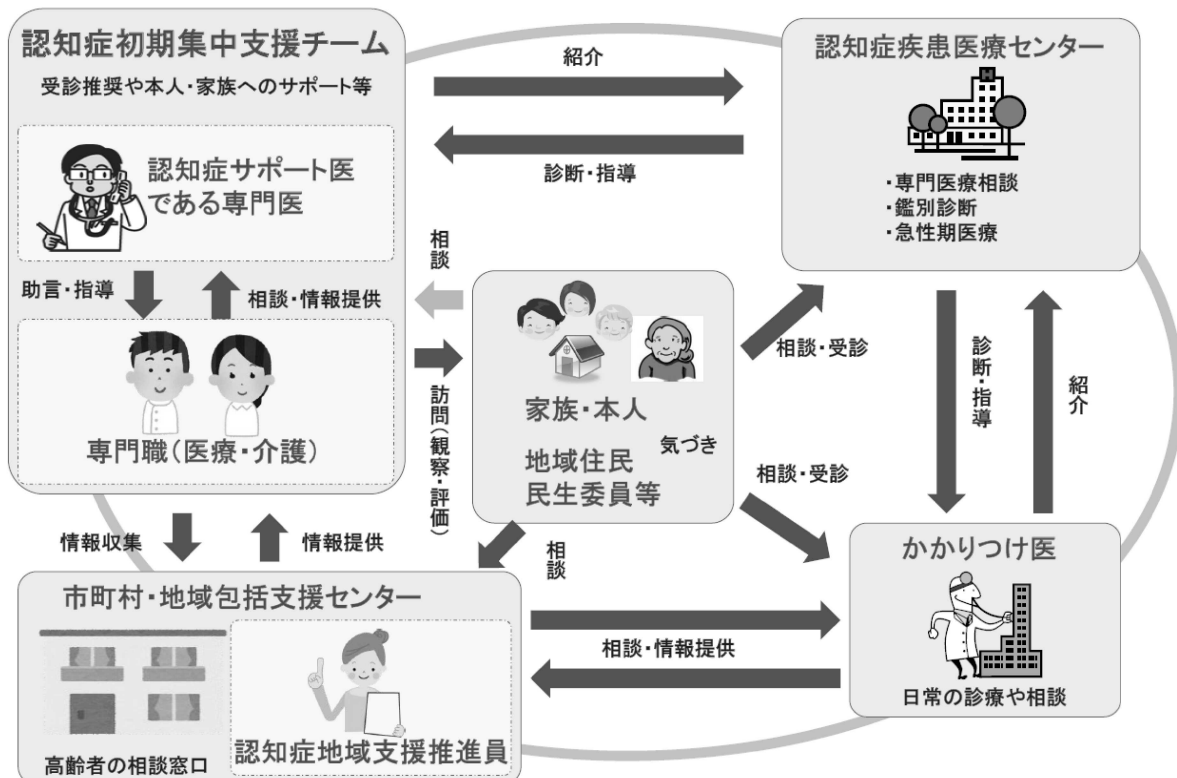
認知症初期集中支援チーム
受診推奨や本人・家族へのサポート等

認知症サポート医である専門医

助言・指導
相談・情報提供

専門職（医療・介護）

紹介
診断・指導

認知症疾患医療センター
・専門医療相談
・鑑別診断
・急性期医療

相談
訪問（観察・評価）

家族・本人
気づき
地域住民
民生委員等

相談・受診
相談・受診

診断・指導
紹介

情報収集
情報提供
相談

市町村・地域包括支援センター
高齢者の相談窓口
認知症地域支援推進員

相談・情報提供

かかりつけ医
日常の診療や相談